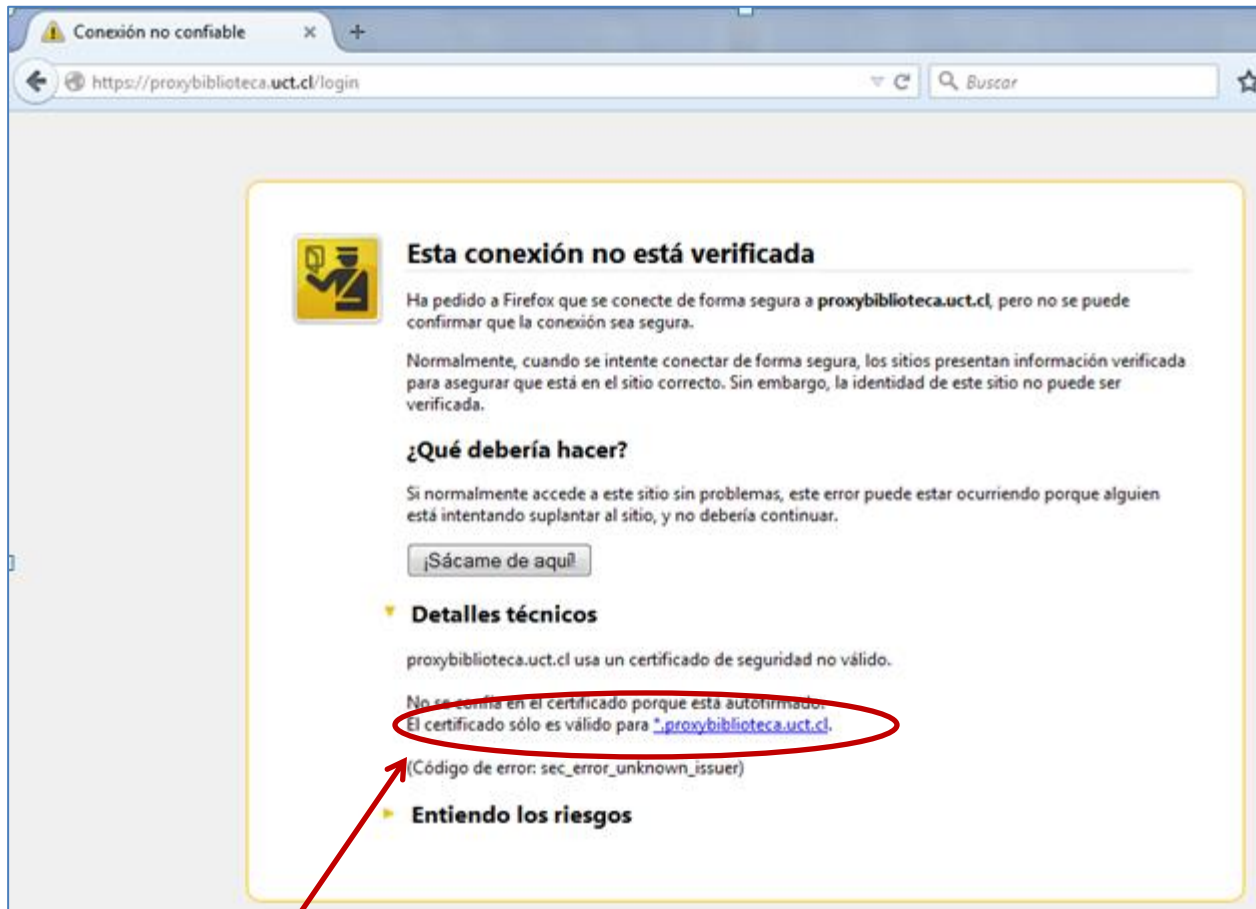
Conexión no confiable

https://proxybiblioteca.uct.cl/login

Buscar

Esta conexión no está verificada

Ha pedido a Firefox que se conecte de forma segura a proxybiblioteca.uct.cl, pero no se puede confirmar que la conexión sea segura.

Normalmente, cuando se intente conectar de forma segura, los sitios presentan información verificada para asegurar que está en el sitio correcto. Sin embargo, la identidad de este sitio no puede ser verificada.

¿Qué debería hacer?

Si normalmente accede a este sitio sin problemas, este error puede estar ocurriendo porque alguien está intentando suplantar al sitio, y no debería continuar.

¡Sácame de aquí!

Detalles técnicos

proxybiblioteca.uct.cl usa un certificado de seguridad no válido.

No se confía en el certificado porque está autofirmado.
El certificado sólo es válido para *.proxybiblioteca.uct.cl.

(Código de error: sec_error_unknown_issuer)

Entiendo los riesgos